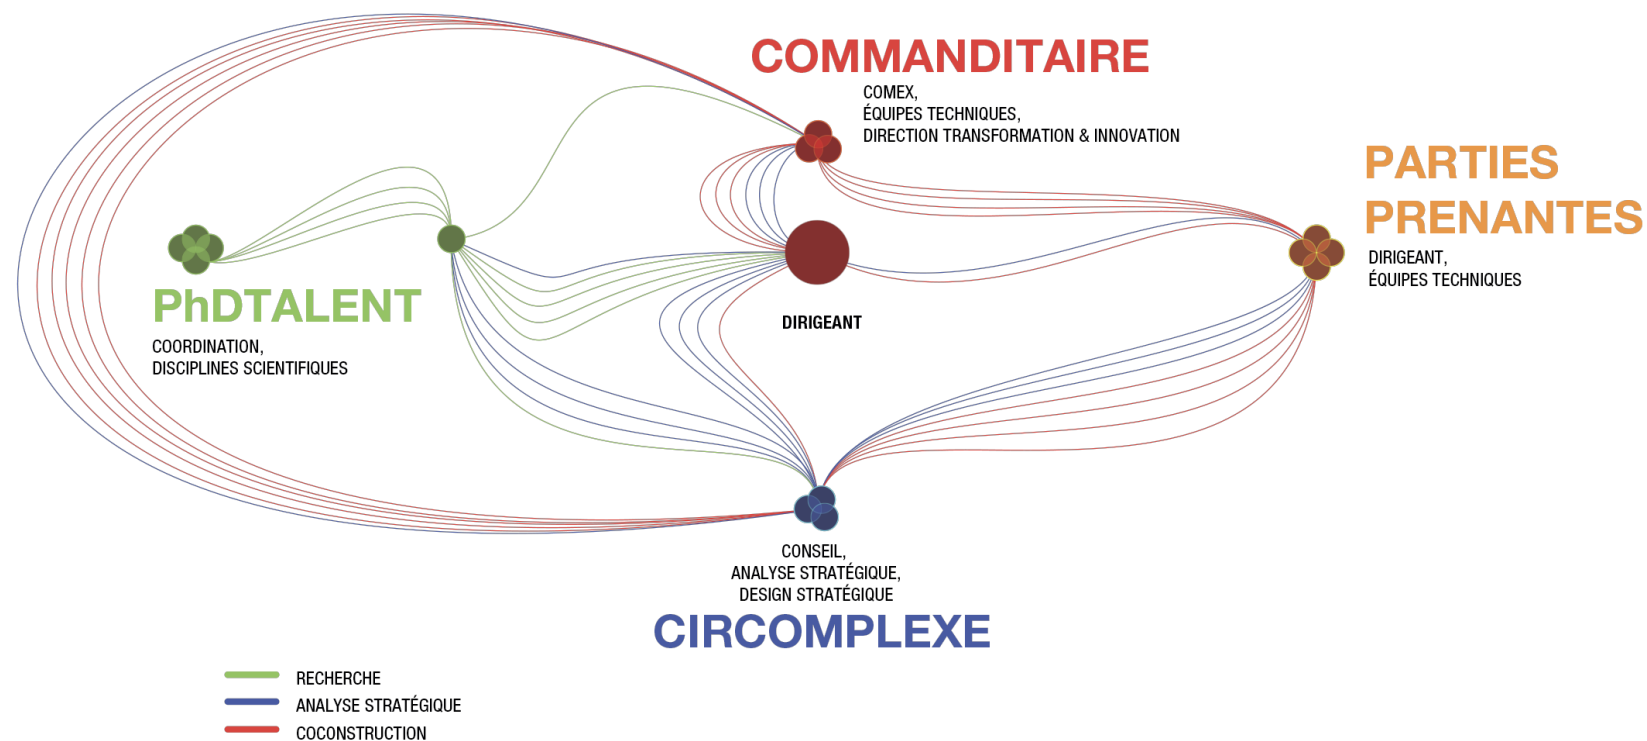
COMMANDITAIRE
COMEX,
ÉQUIPES TECHNIQUES,
DIRECTION TRANSFORMATION & INNOVATION

PARTIES PRENANTES
DIRIGEANT,
ÉQUIPES TECHNIQUES

PhDTALENT
COORDINATION,
DISCIPLINES SCIENTIFIQUES

DIRIGEANT

CONSEIL,
ANALYSE STRATÉGIQUE,
DESIGN STRATÉGIQUE
CIRCOMPLEXE

RECHERCHE
ANALYSE STRATÉGIQUE
COCONSTRUCTION